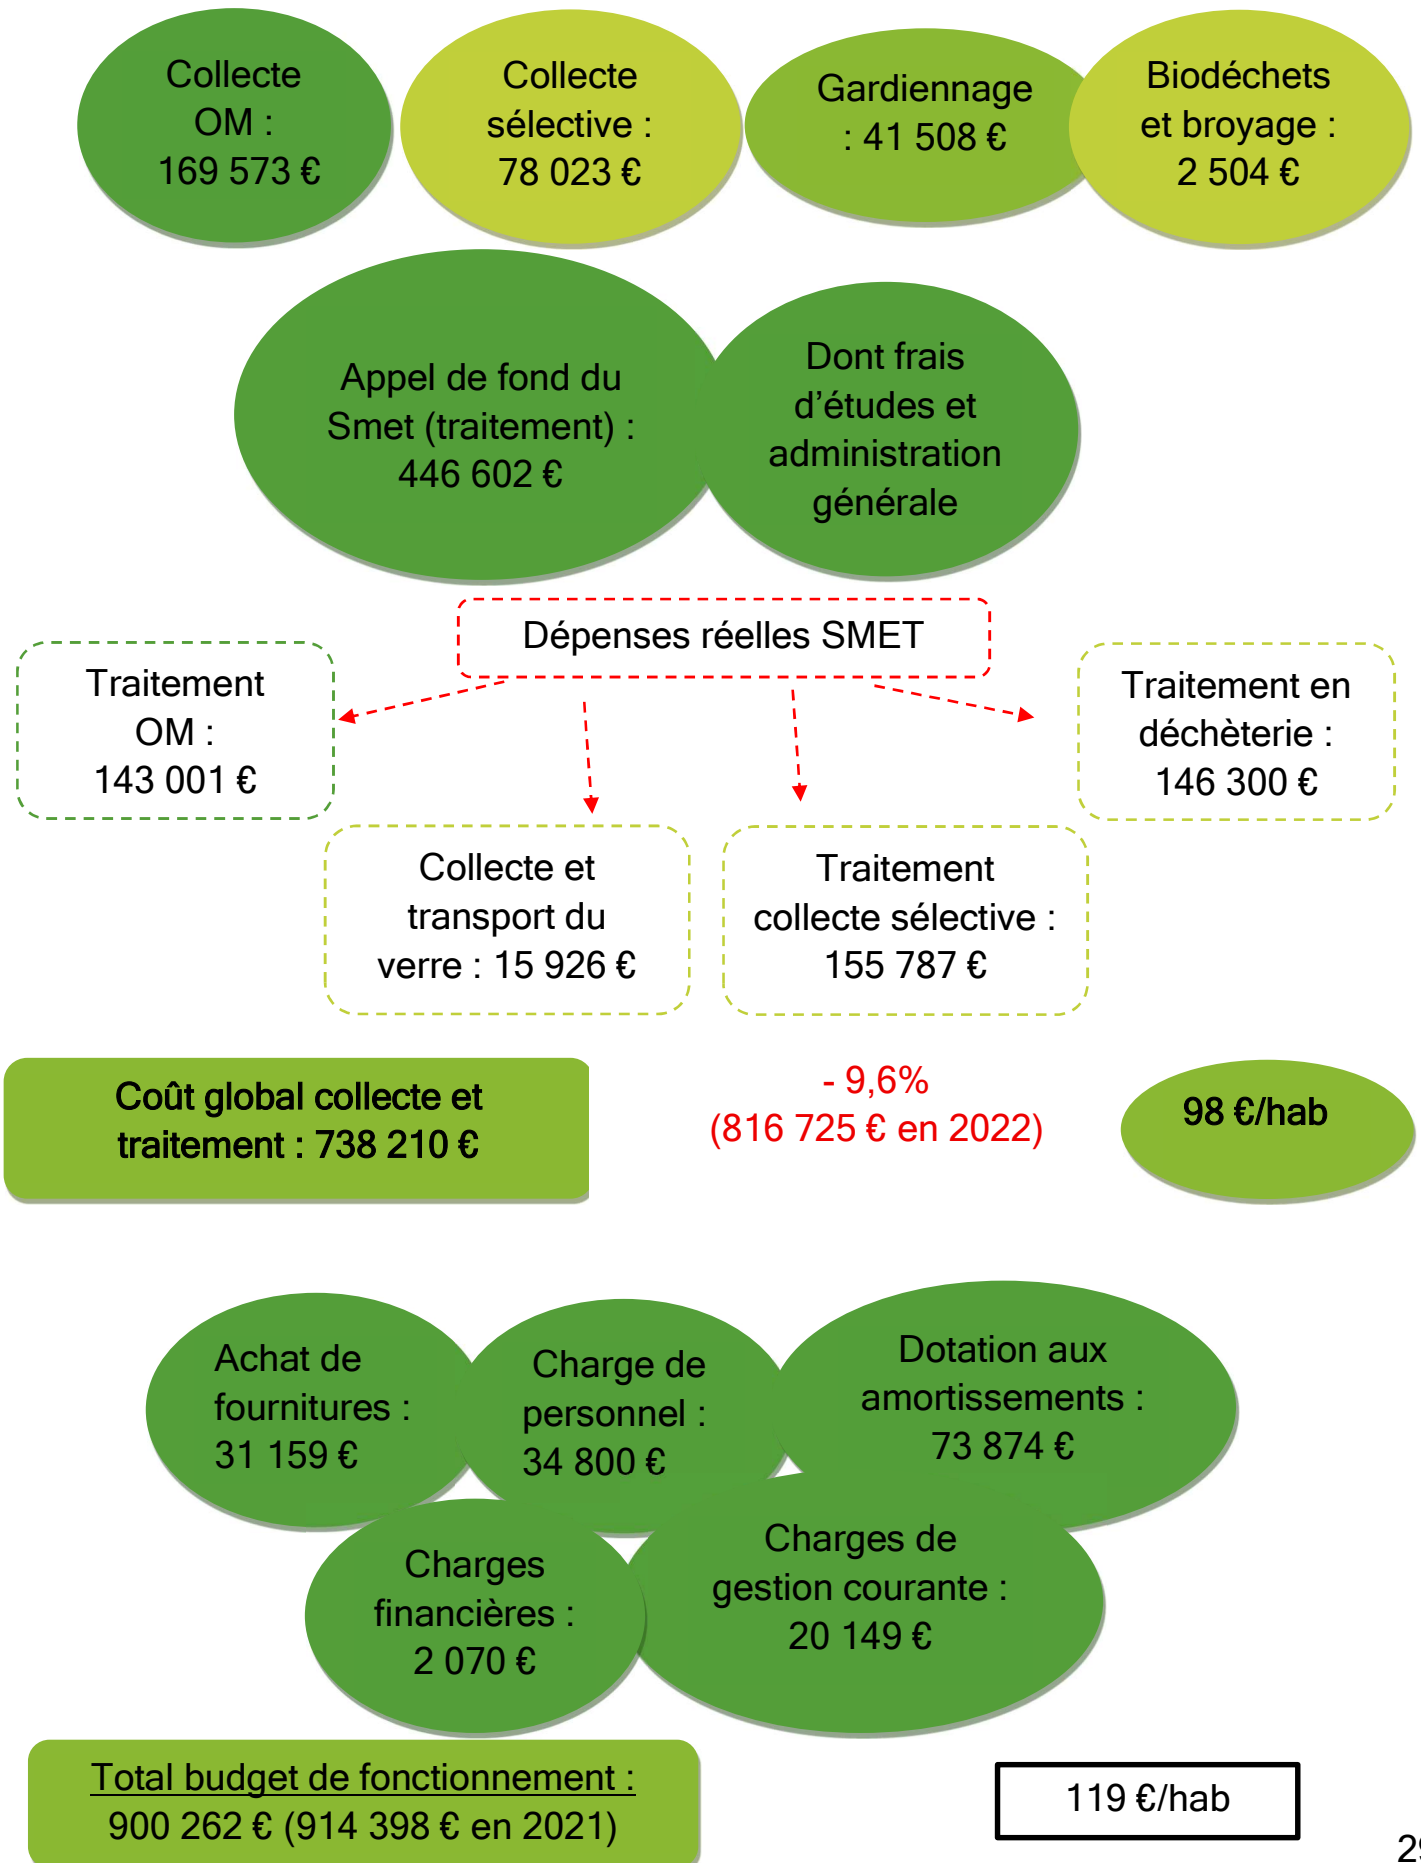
Collecte OM : 169 573 €

Collecte sélective : 78 023 €

Gardiennage : 41 508 €

Biodéchets et broyage : 2 504 €

Appel de fond du Smet (traitement) : 446 602 €

Dont frais d'études et administration générale

Dépenses réelles SMET

Traitement OM : 143 001 €

Traitement en déchèterie : 146 300 €

Collecte et transport du verre : 15 926 €

Traitement collecte sélective : 155 787 €

Coût global collecte et traitement : 738 210 €

- 9,6%
(816 725 € en 2022)

98 €/hab

Achat de fournitures : 31 159 €

Charge de personnel : 34 800 €

Dotation aux amortissements : 73 874 €

Charges financières : 2 070 €

Charges de gestion courante : 20 149 €

Total budget de fonctionnement : 900 262 € (914 398 € en 2021)

119 €/hab

29